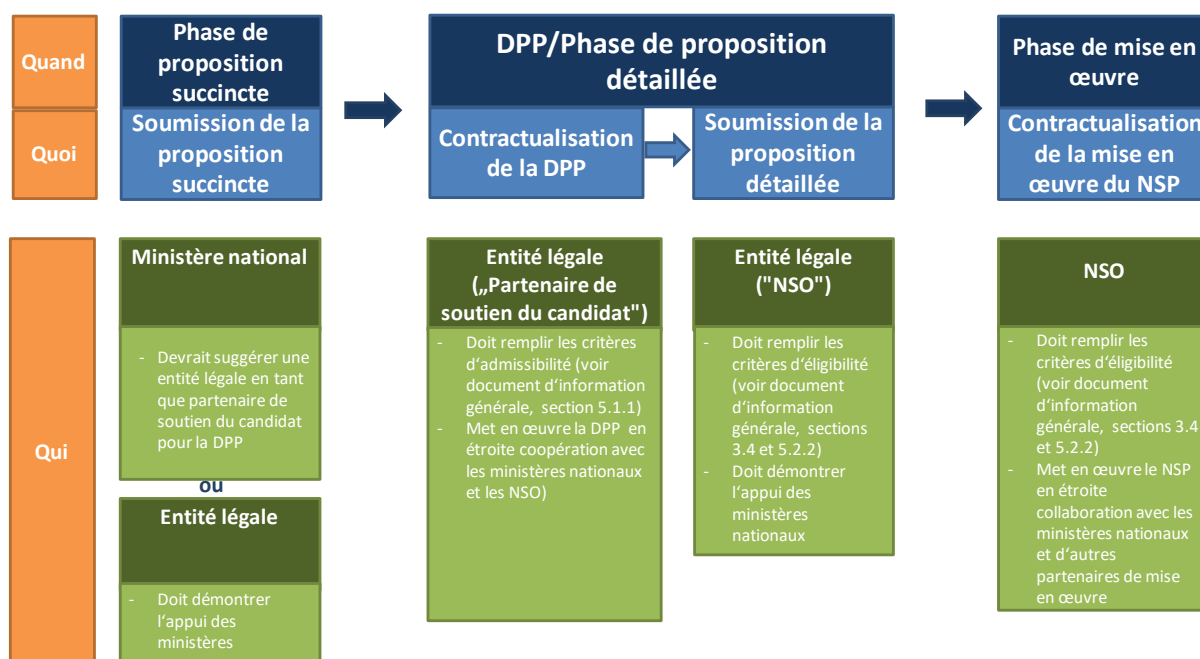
Quand

Quoi

Phase de proposition succincte

Soumission de la proposition succincte

DPP/Phase de proposition détaillée

Contractualisation de la DPP

Soumission de la proposition détaillée

Phase de mise en œuvre

Contractualisation de la mise en œuvre du NSP

Qui

Ministère national

- Devrait suggérer une entité légale en tant que partenaire de soutien du candidat pour la DPP

ou

Entité légale

- Doit démontrer l'appui des ministères

Entité légale („Partenaire de soutien du candidat")

- Doit remplir les critères d'admissibilité (voir document d'information générale, section 5.1.1)
- Met en œuvre la DPP en étroite coopération avec les ministères nationaux et les NSO)

Entité légale ("NSO")

- Doit remplir les critères d'éligibilité (voir document d'information générale, sections 3.4 et 5.2.2)
- Doit démontrer l'appui des ministères nationaux

NSO

- Doit remplir les critères d'éligibilité (voir document d'information générale, sections 3.4 et 5.2.2)
- Met en œuvre le NSP en étroite collaboration avec les ministères nationaux et d'autres partenaires de mise en œuvre